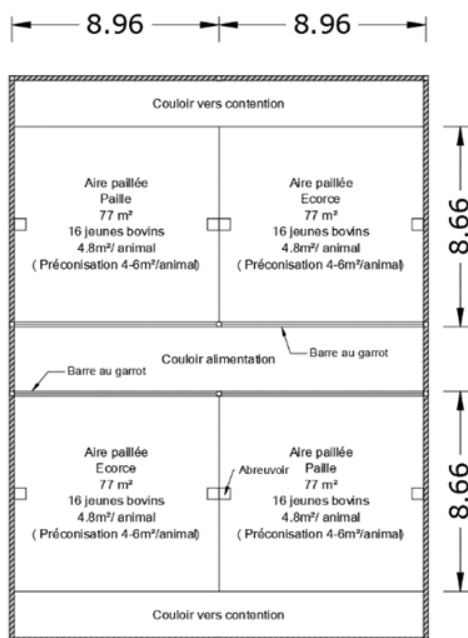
8.96
8.96

Couloir vers contention

Aire paillée
Paille
77 m²
16 jeunes bovins
4.8m²/ animal
( Préconisation 4-6m²/animal)

Aire paillée
Ecorce
77 m²
16 jeunes bovins
4.8m²/ animal
( Préconisation 4-6m²/animal)

8.66

Couloir alimentation
Barre au garrot
Barre au garrot

Aire paillée
Ecorce
77 m²
16 jeunes bovins
4.8m²/ animal
( Préconisation 4-6m²/animal)

Abreuvoir
Aire paillée
Paille
77 m²
16 jeunes bovins
4.8m²/ animal
( Préconisation 4-6m²/animal)

8.66

Couloir vers contention